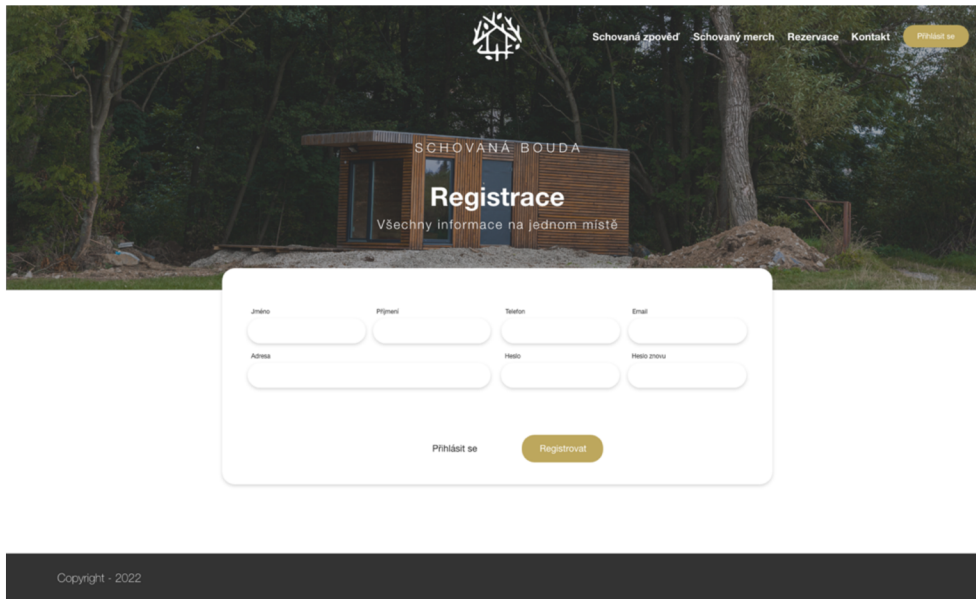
Schovaná zpověď Schovaný merch Rezervace Kontakt Přihlásit se

SCHOVANÁ BOUDA

Registrace

Všechny informace na jednom místě

Jméno

Příjmení

Telefon

Email

Adresa

Heslo

Heslo znovu

Přihlásit se

Registrovat

Copyright - 2022